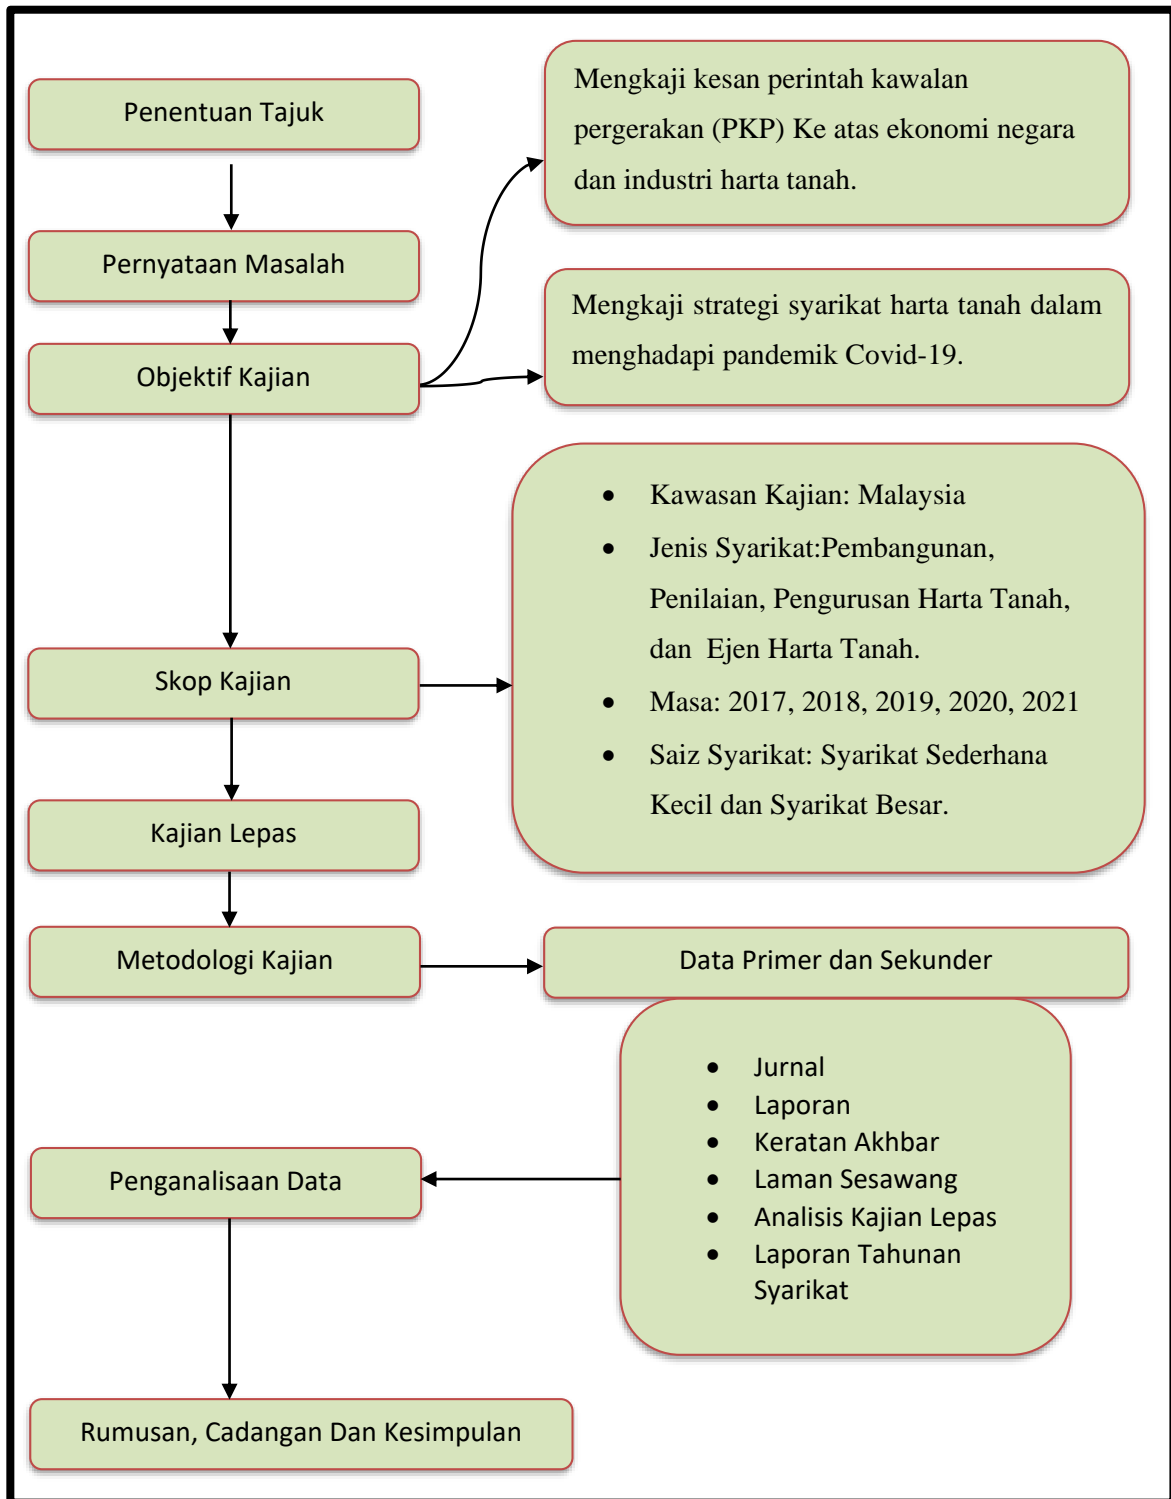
Penentuan Tajuk

Pernyataan Masalah

Objektif Kajian

Mengkaji kesan perintah kawalan pergerakan (PKP) Ke atas ekonomi negara dan industri harta tanah.

Mengkaji strategi syarikat harta tanah dalam menghadapi pandemik Covid-19.

Skop Kajian

- Kawasan Kajian: Malaysia
- Jenis Syarikat:Pembangunan, Penilaian, Pengurusan Harta Tanah, dan Ejen Harta Tanah.
- Masa: 2017, 2018, 2019, 2020, 2021
- Saiz Syarikat: Syarikat Sederhana Kecil dan Syarikat Besar.

Kajian Lepas

Metodologi Kajian

Data Primer dan Sekunder

- Jurnal
- Laporan
- Keratan Akhbar
- Laman Sesawang
- Analisis Kajian Lepas
- Laporan Tahunan Syarikat

Penganalisaan Data

Rumusan, Cadangan Dan Kesimpulan